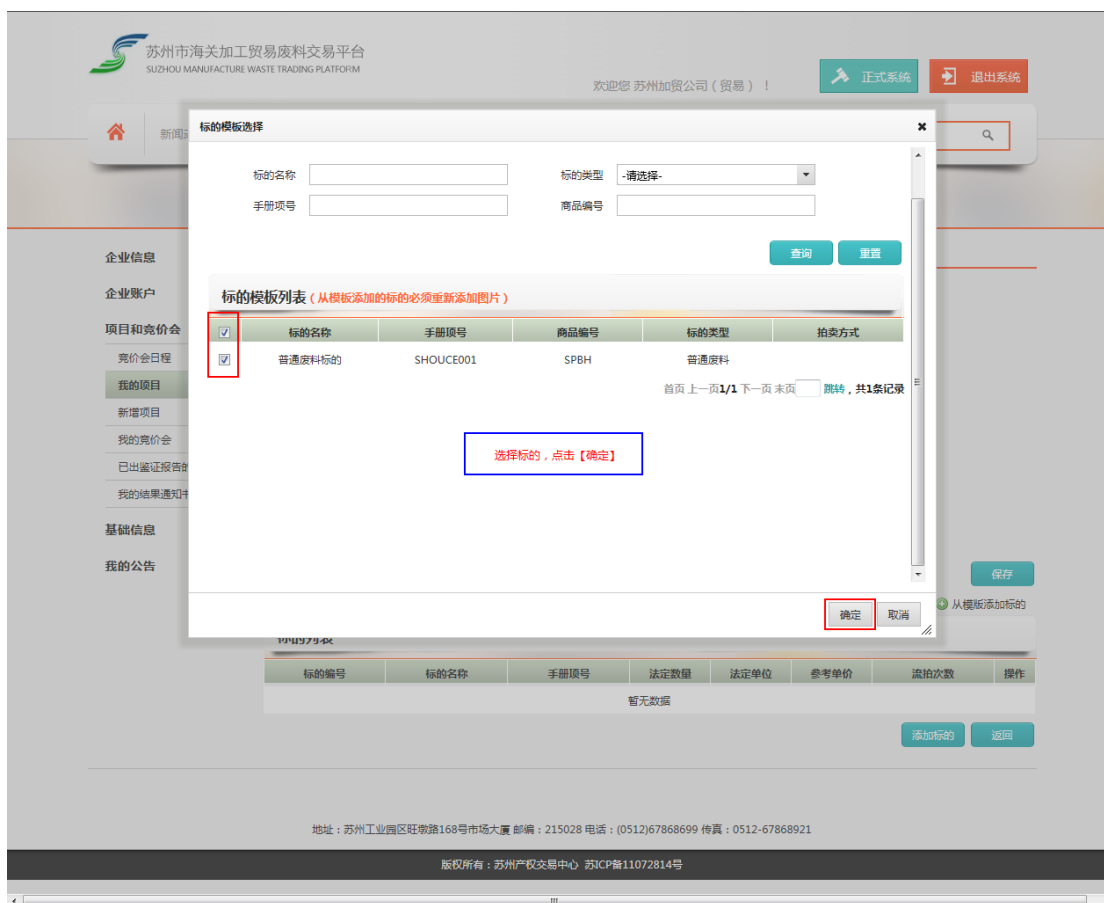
苏州市海关加工贸易废料交易平台
SUZHOU MANUFACTURE WASTE TRADING PLATFORM

欢迎您 苏州加贸公司（贸易）！

正式系统
退出系统

新闻

标的模板选择

标的名称
标的类型 -请选择-
手册项号
商品编号

查询
重置

标的模板列表（从模板添加的标的必须重新添加图片）

| | 标的名称 | 手册项号 | 商品编号 | 标的类型 | 拍卖方式 |
|---|---|---|---|---|---|
| ☑ | 普通废料标的 | SHOUCE001 | SPBH | 普通废料 | |

首页 上一页1/1 下一页 末页 跳转，共1条记录

选择标的，点击【确定】

确定
取消

企业信息
企业账户
项目和竞价会
竞价会日程
我的项目
新增项目
我的竞价会
已出鉴证报告的
我的结果通知书
基础信息
我的公告

保存
从模板添加标的

标的列表

| 标的编号 | 标的名称 | 手册项号 | 法定数量 | 法定单位 | 参考单价 | 流拍次数 | 操作 |
|---|---|---|---|---|---|---|---|
| 暂无数据 | | | | | | | |

添加标的
返回

地址：苏州工业园区旺墩路168号市场大厦 邮编：215028 电话：(0512)67868699 传真：0512-67868921

版权所有：苏州产权交易中心 苏ICP备11072814号